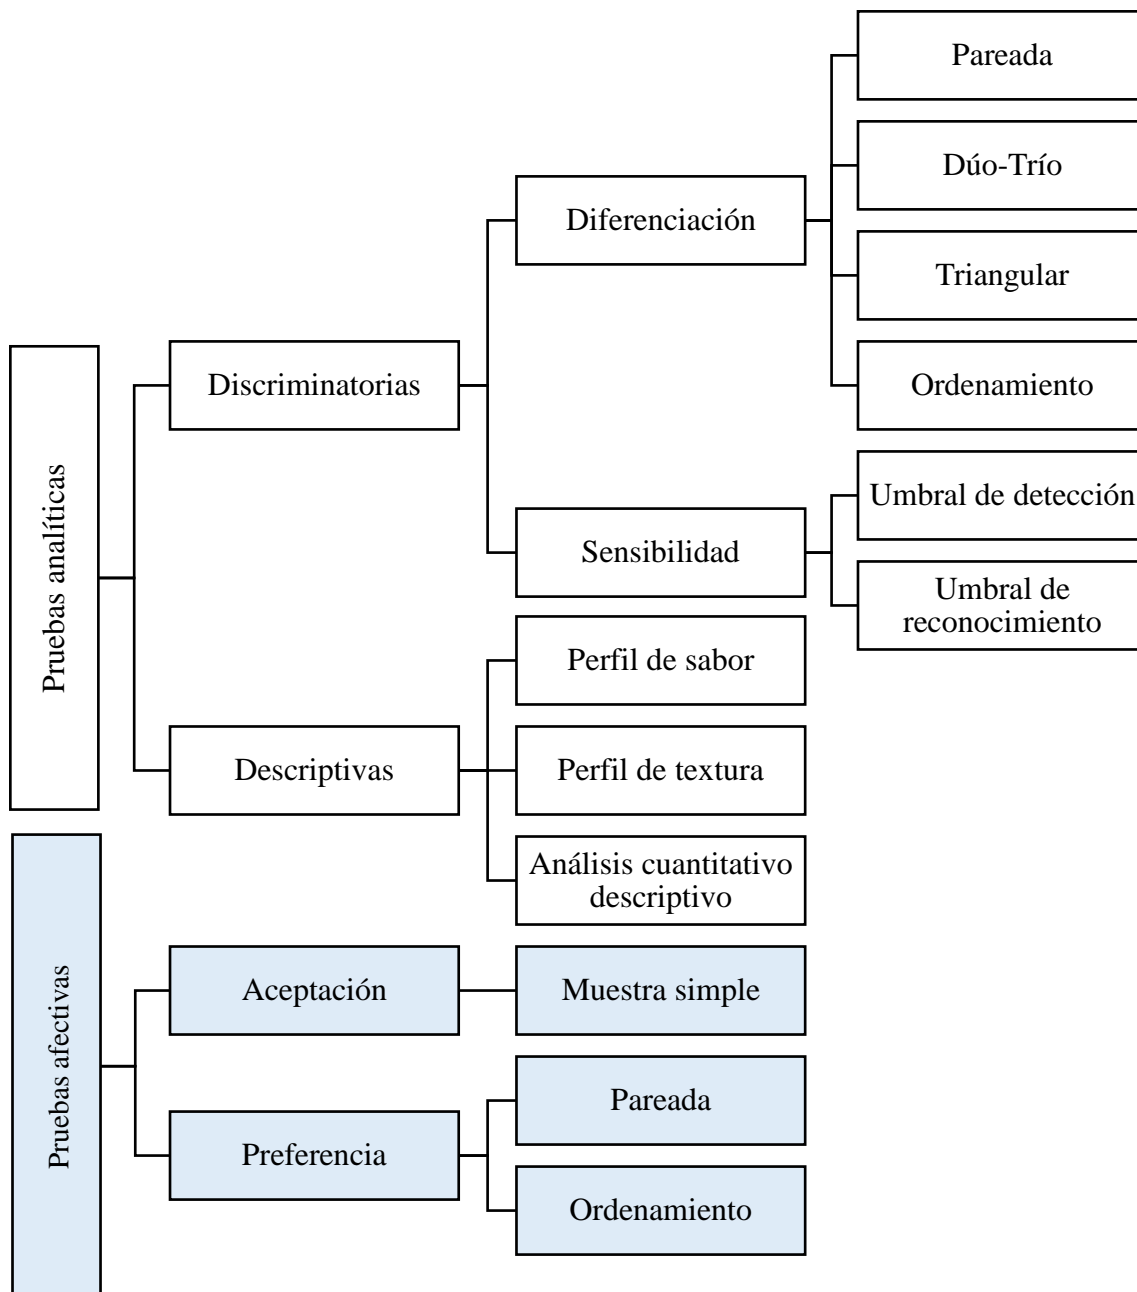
Pruebas analíticas

Discriminatorias

Diferenciación

Pareada

Dúo-Trío

Triangular

Ordenamiento

Sensibilidad

Umbral de detección

Umbral de reconocimiento

Descriptivas

Perfil de sabor

Perfil de textura

Análisis cuantitativo descriptivo

Pruebas afectivas

Aceptación

Muestra simple

Preferencia

Pareada

Ordenamiento